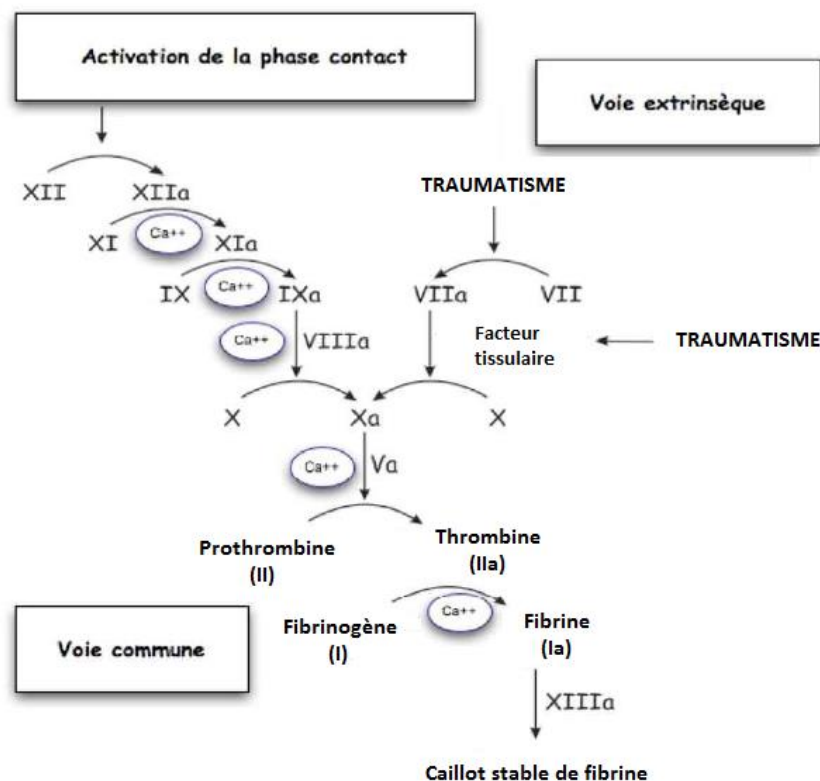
Activation de la phase contact

Voie extrinsèque

XII
XIIa
XI
Ca++
XIa
IX
Ca++
IXa
Ca++
VIIIa

TRAUMATISME

VIIa
VII
Facteur tissulaire
TRAUMATISME

X
Xa
X

Ca++
Va

Prothrombine (II)
Thrombine (IIa)

Fibrinogène (I)
Ca++
Fibrine (Ia)

Voie commune

XIIIa

Caillot stable de fibrine